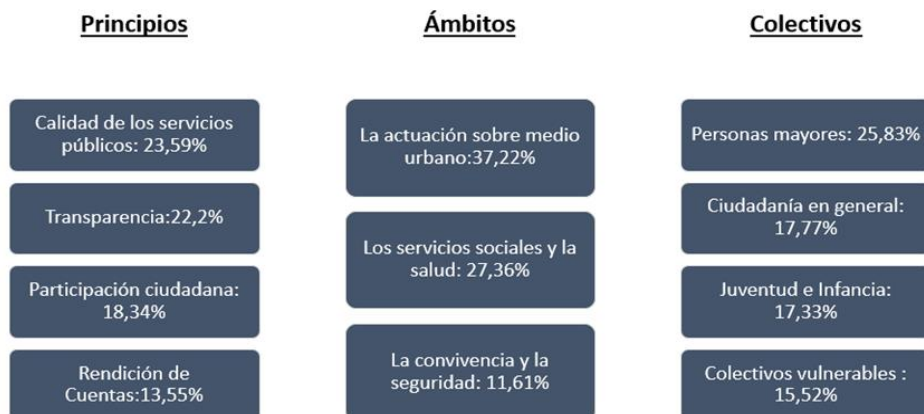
Principios

Calidad de los servicios públicos: 23,59%

Transparencia:22,2%

Participación ciudadana: 18,34%

Rendición de Cuentas:13,55%

Ámbitos

La actuación sobre medio urbano:37,22%

Los servicios sociales y la salud: 27,36%

La convivencia y la seguridad: 11,61%

Colectivos

Personas mayores: 25,83%

Ciudadanía en general: 17,77%

Juventud e Infancia: 17,33%

Colectivos vulnerables : 15,52%